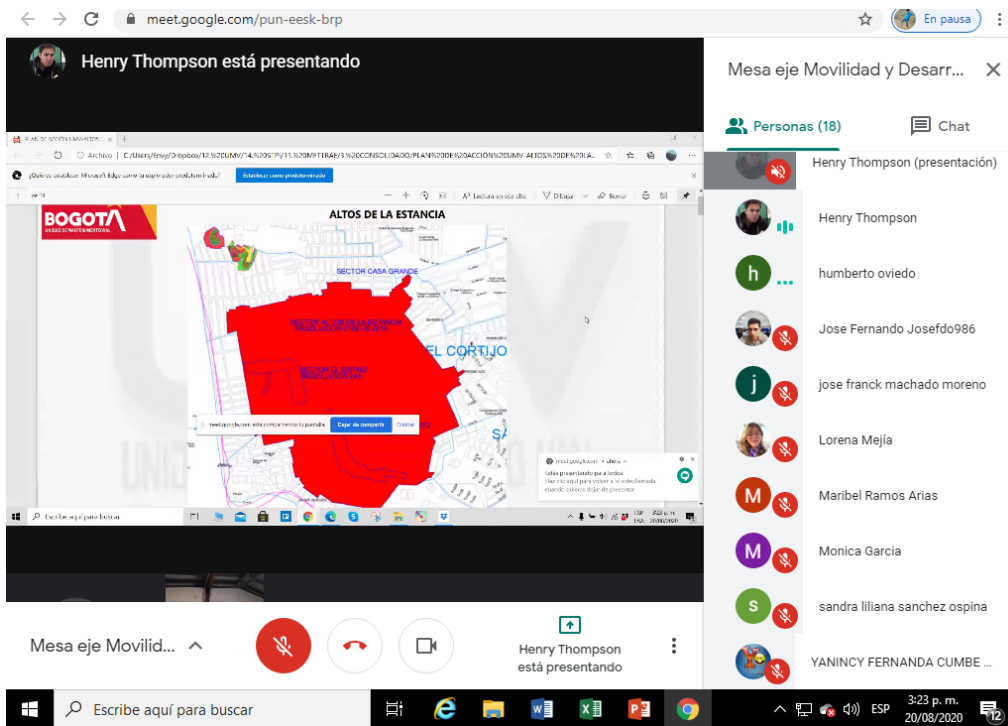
meet.google.com/pun-eesk-brp

En pausa

Henry Thompson está presentando

Archivo | C:/Users/hmy/Dropbox/12.%20UMV/14.%20STPV/11.%20METTRAK/3.%20CONSOLIDADO/PLAN%20DE%20ACCIÓN%20UMV ALTOS%20DE%20LA...

¿Quieres establecer Microsoft Edge como tu explorador predeterminado?

Establecer como predeterminado

Lectura en voz alta

Dibujar

Borrar

BOGOTÁ

ALTOS DE LA ESTANCIA

SECTOR CASA GRANDE

EL CORTIJO

meet.google.com está compartiendo tu pantalla.

Dejar de compartir

Ocultar

Estás presentando para todos

Escribe aquí para buscar

Mesa eje Movilidad y Desarr...

Personas (18)

Chat

Henry Thompson (presentación)

Henry Thompson

humberto oviedo

Jose Fernando Josefdo986

jose franck machado moreno

Lorena Mejía

Maribel Ramos Arias

Monica Garcia

sandra liliana sanchez ospina

YANINCY FERNANDA CUMBE ...

Mesa eje Movilid...

Henry Thompson está presentando

Escribe aquí para buscar

ESP

3:23 p. m.

20/08/2020

12